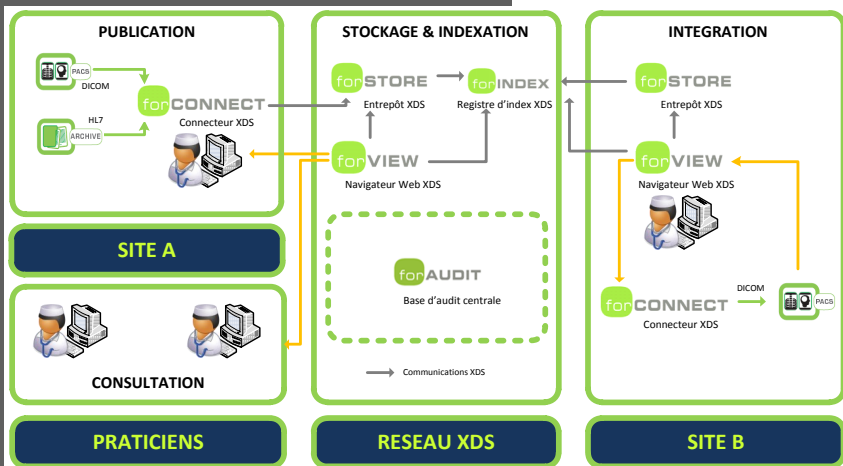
PUBLICATION

PACS
DICOM

HL7
ARCHIVE

forCONNECT
Connecteur XDS

SITE A

CONSULTATION

PRATICIENS

STOCKAGE & INDEXATION

forSTORE
Entrepôt XDS

forINDEX
Registre d'index XDS

forVIEW
Navigateur Web XDS

forAUDIT
Base d'audit centrale

Communications XDS

RESEAU XDS

INTEGRATION

forSTORE
Entrepôt XDS

forVIEW
Navigateur Web XDS

forCONNECT
Connecteur XDS

DICOM
PACS

SITE B